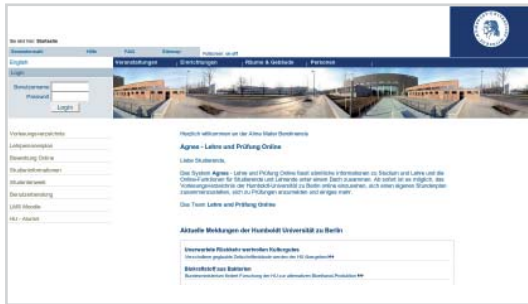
Sie sind hier: Startseite

Startseite | Hilfe | FAQ | Sitemap | Farbschema: aus an | Suchen

English

Login

Benutzername
Passwort
Login

Vorlesungsverzeichnis
Lehrpersonenliste
Bewerbung Online
Studierendenservice
Studierendenwerk
Benutzerhandbuch
UMS Moodle
HU - Alumni

Veranstaltungen | Einrichtungen | Räume & Gebäude | Personen

Herzlich willkommen an der Alma Mater Berolinensis

Agnes - Lehre und Prüfung Online

Liebe Studierende,

Das System Agnes - Lehre und Prüfung Online fasst sämtliche Informationen zu Studium und Lehre und die Online-Funktionen für Studierende und Lehrende unter einem Dach zusammen. Ab sofort ist es möglich, das Vorlesungsverzeichnis der Humboldt-Universität zu Berlin online einzusehen, sich einen eigenen Stundenplan zusammenzustellen, sich zu Prüfungen anzumelden und einiges mehr.

Das Team Lehre und Prüfung Online

Aktuelle Meldungen der Humboldt Universität zu Berlin

Unerwartete Rückkehr verlorener Kulturgüter
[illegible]

Bakterien aus Batterien
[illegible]